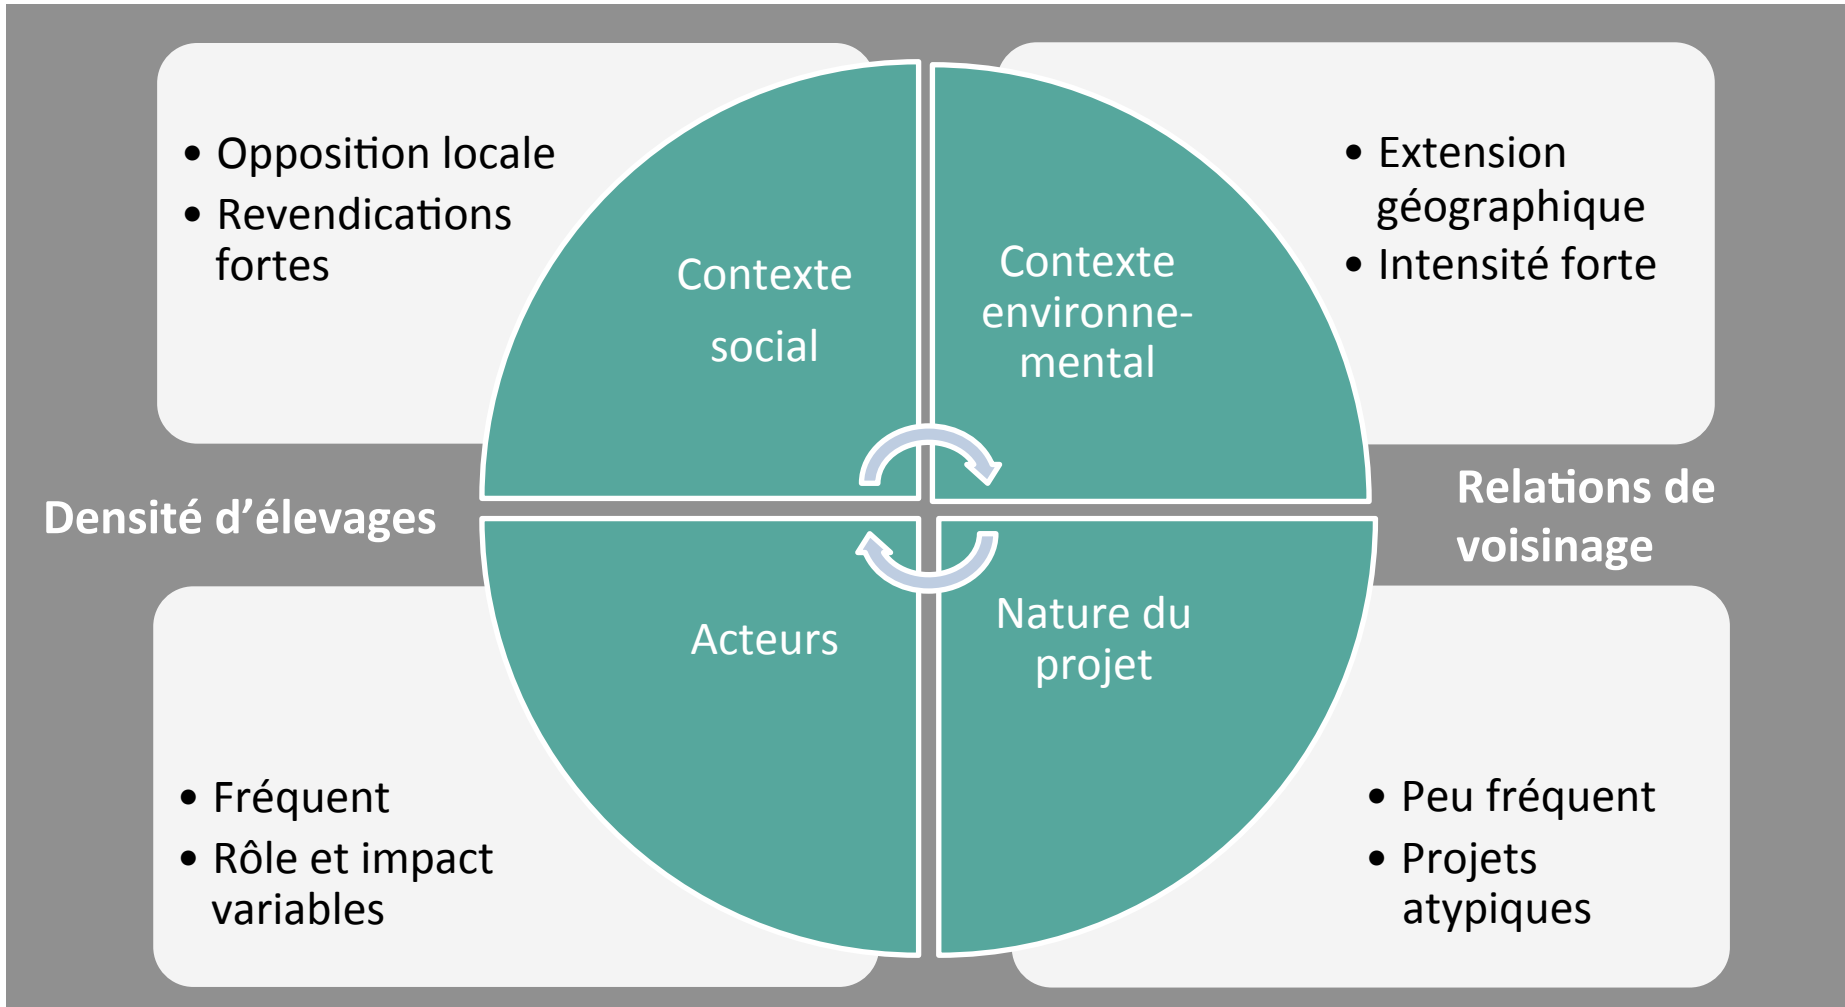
• Opposition locale
• Revendications fortes

Contexte social

Contexte environnemental

• Extension géographique
• Intensité forte

Densité d’élevages

Relations de voisinage

Acteurs

Nature du projet

• Fréquent
• Rôle et impact variables

• Peu fréquent
• Projets atypiques